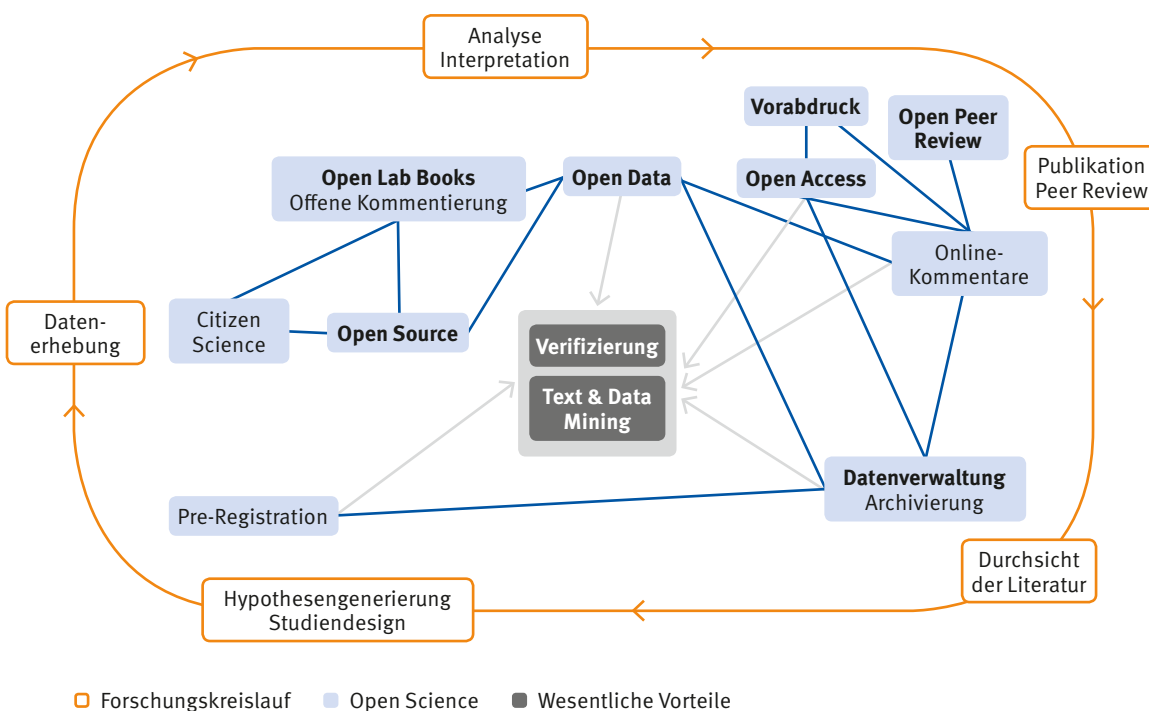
Analyse
Interpretation

Vorabdruck

Open Peer Review

Publikation
Peer Review

Open Lab Books
Offene Kommentierung

Open Data

Open Access

Online-Kommentare

Daten-erhebung

Citizen Science

Open Source

Verifizierung

Text & Data Mining

Datenverwaltung
Archivierung

Pre-Registration

Durchsicht
der Literatur

Hypothesengenerierung
Studiendesign

Forschungskreislauf
Open Science
Wesentliche Vorteile